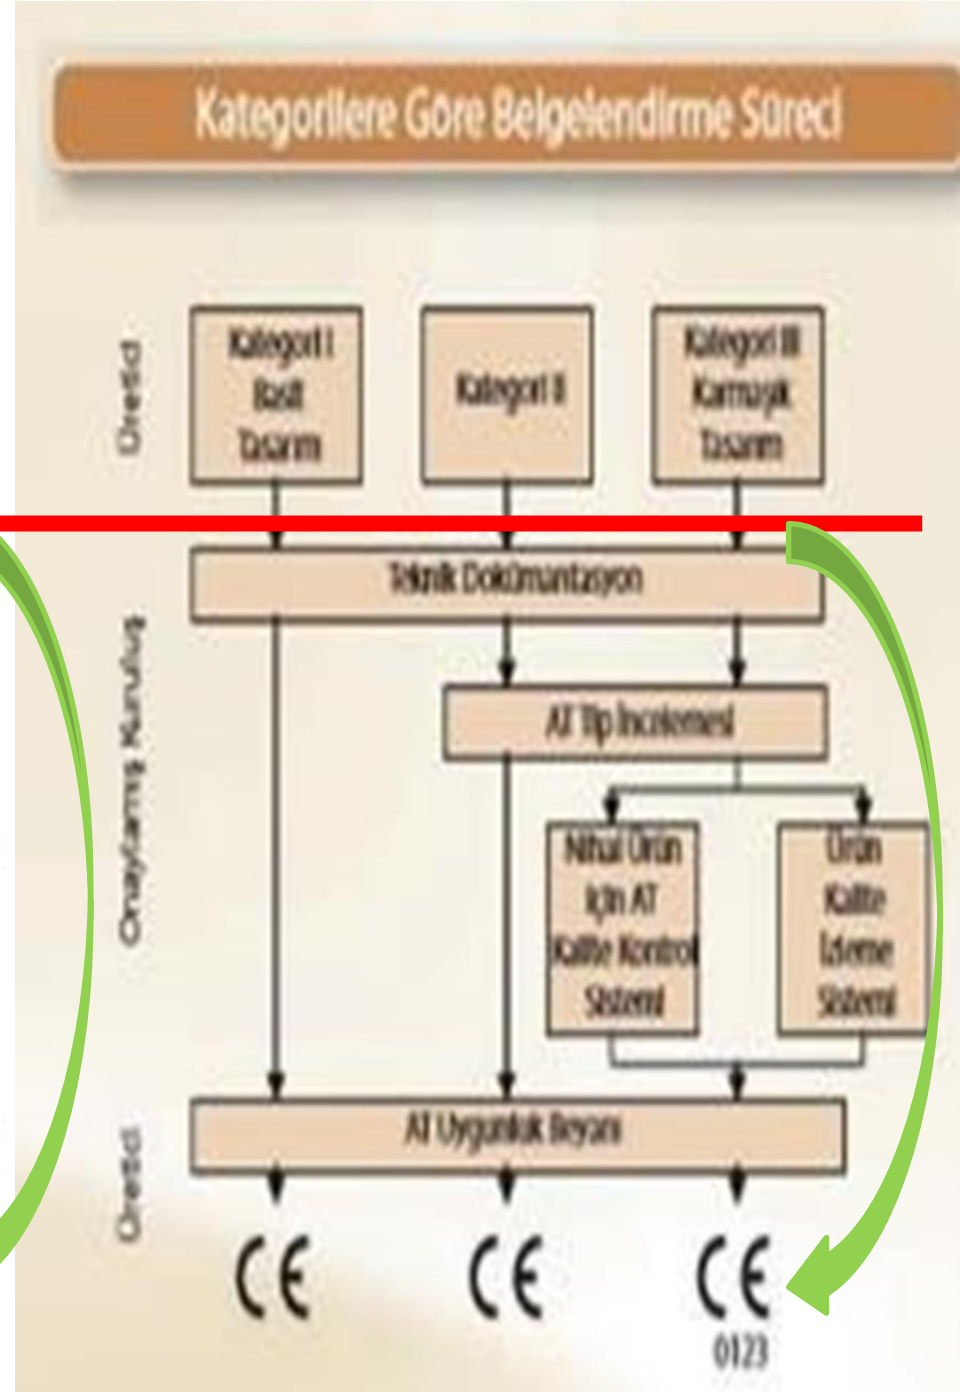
Kategorilere Göre Belgelendirme Süreci

Üretici

Kategori I Basit Tasarım

Kategori II

Kategori III Karmaşık Tasarım

Onaylanmış Kuruluş

Teknik Dokümantasyon

AT Tip İncelemesi

Nihai Ürün için AT Kalite Kontrol Sistemi

Ürün Kalite İzleme Sistemi

Üretici

AT Uygunluk Beyanı

CE

CE

CE
0123